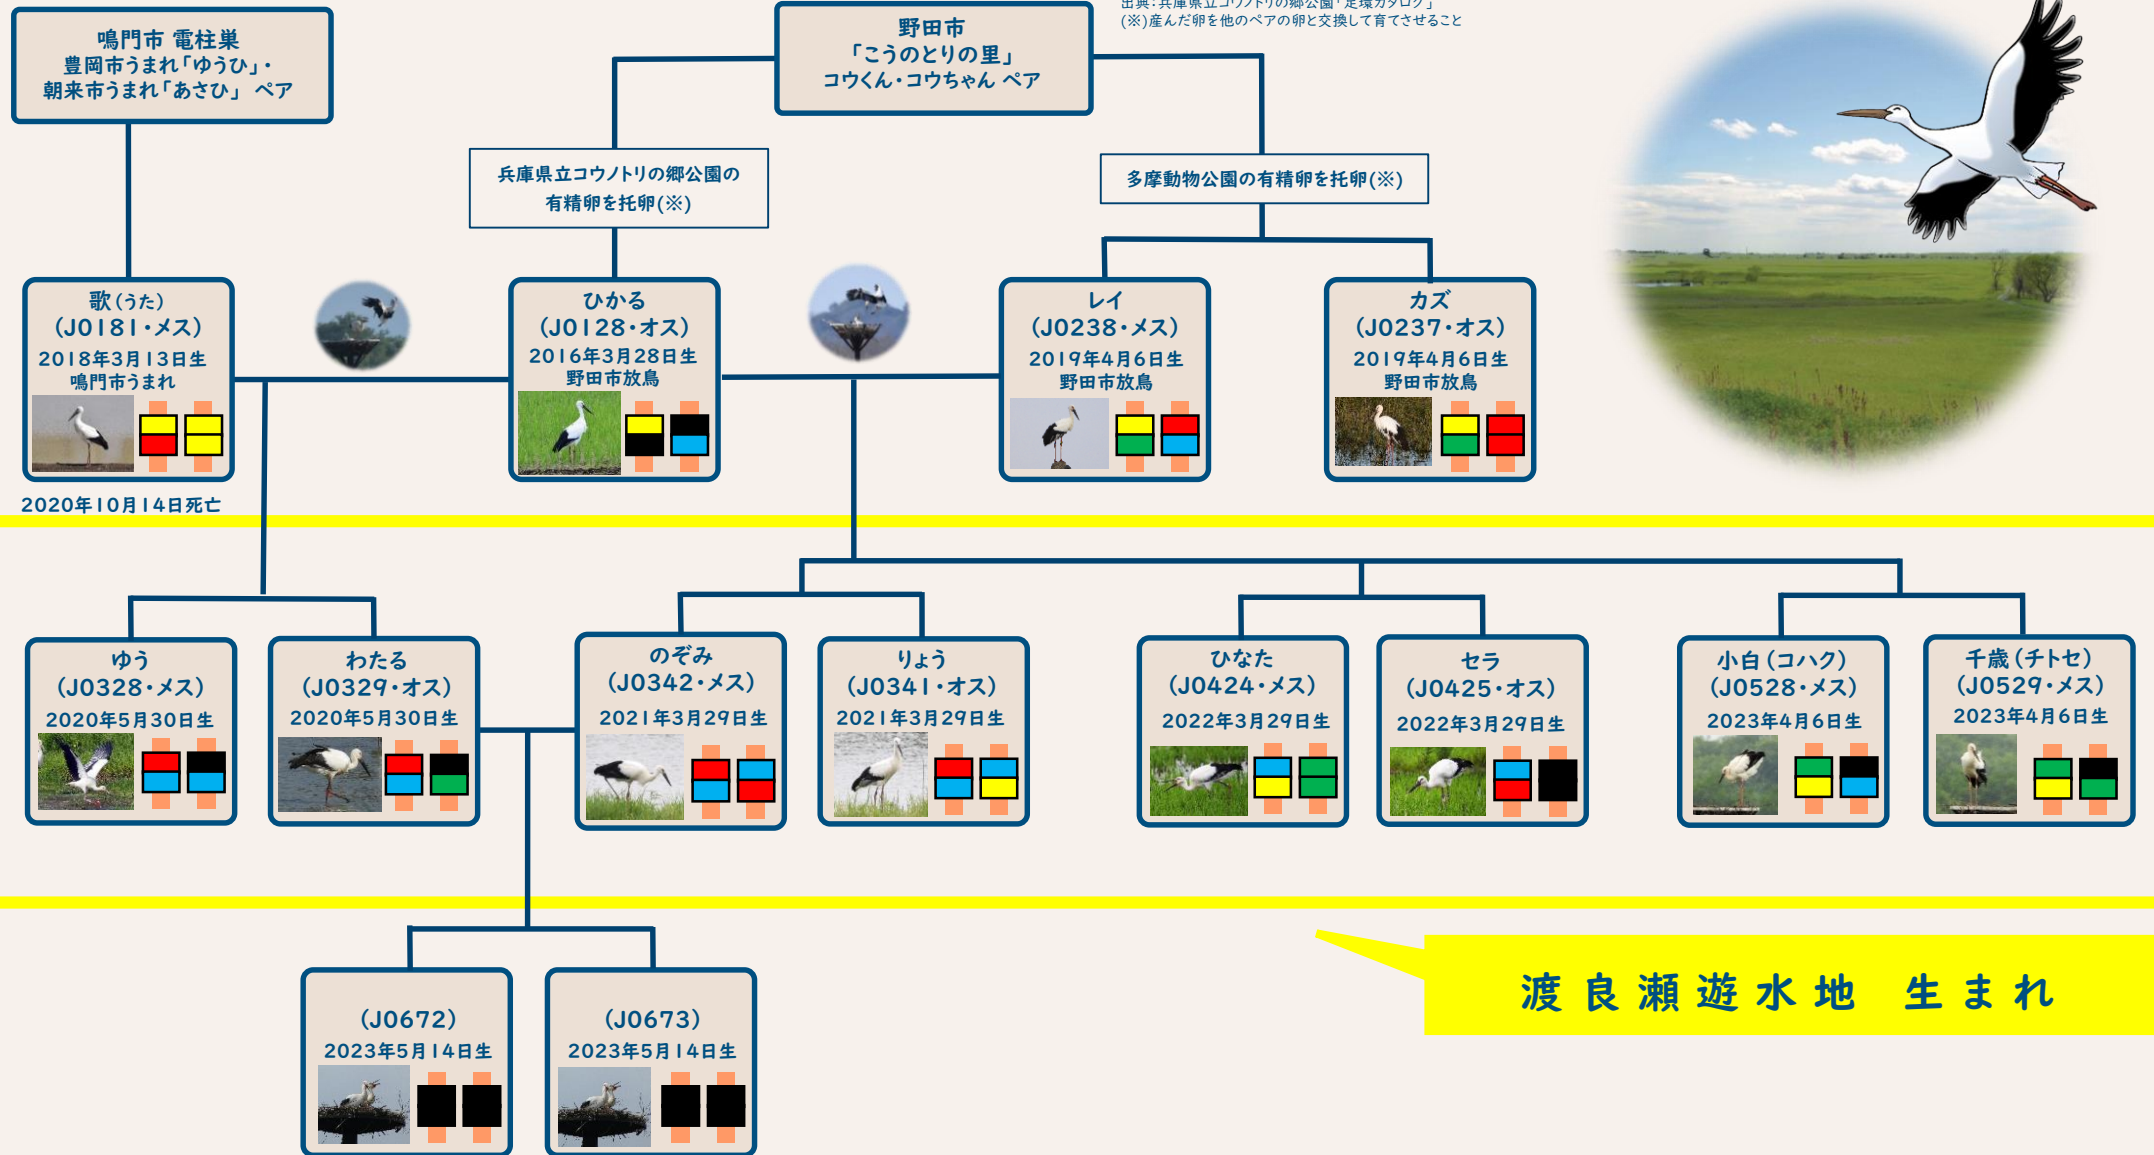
出典：兵庫県立コウノトリの郷公園「足環カタログ」
(※)産んだ卵を他のペアの卵と交換して育てさせること

鳴門市 電柱巣
豊岡市うまれ「ゆうひ」・
朝来市うまれ「あさひ」 ペア

野田市
「こうのとりの里」
コウくん・コウちゃん ペア

兵庫県立コウノトリの郷公園の
有精卵を托卵(※)

多摩動物公園の有精卵を托卵(※)

歌(うた)
(J0181・メス)
2018年3月13日生
鳴門市うまれ

2020年10月14日死亡

ひかる
(J0128・オス)
2016年3月28日生
野田市放鳥

レイ
(J0238・メス)
2019年4月6日生
野田市放鳥

カズ
(J0237・オス)
2019年4月6日生
野田市放鳥

ゆう
(J0328・メス)
2020年5月30日生

わたる
(J0329・オス)
2020年5月30日生

のぞみ
(J0342・メス)
2021年3月29日生

りょう
(J0341・オス)
2021年3月29日生

ひなた
(J0424・メス)
2022年3月29日生

セラ
(J0425・オス)
2022年3月29日生

小白(コハク)
(J0528・メス)
2023年4月6日生

千歳(チトセ)
(J0529・メス)
2023年4月6日生

(J0672)
2023年5月14日生

(J0673)
2023年5月14日生

渡良瀬遊水地 生まれ